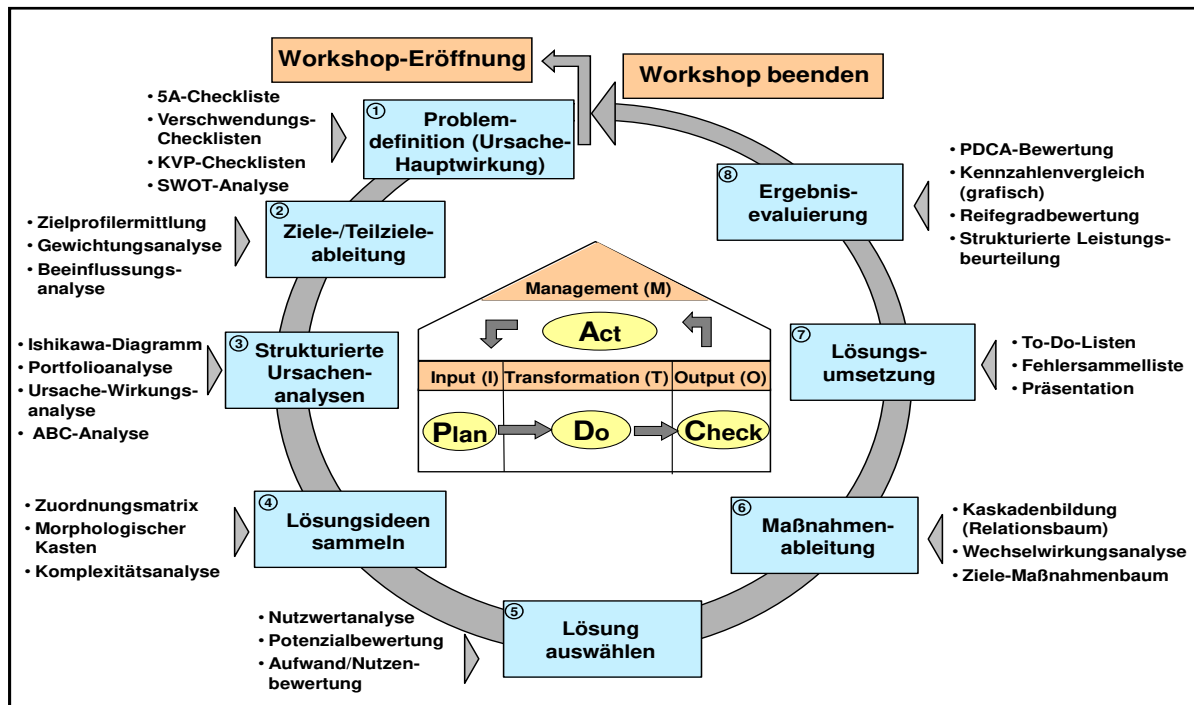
Workshop-Eröffnung

Workshop beenden

• 5A-Checkliste
• Verschwendungs-Checklisten
• KVP-Checklisten
• SWOT-Analyse

① Problemdefinition (Ursache-Hauptwirkung)

• Zielprofilermittlung
• Gewichtungsanalyse
• Beeinflussungsanalyse

② Ziele-/Teilzieleableitung

• Ishikawa-Diagramm
• Portfolioanalyse
• Ursache-Wirkungsanalyse
• ABC-Analyse

③ Strukturierte Ursachenanalysen

• Zuordnungsmatrix
• Morphologischer Kasten
• Komplexitätsanalyse

④ Lösungsideen sammeln

• Nutzwertanalyse
• Potenzialbewertung
• Aufwand/Nutzenbewertung

⑤ Lösung auswählen

⑥ Maßnahmenableitung

• Kaskadenbildung (Relationsbaum)
• Wechselwirkungsanalyse
• Ziele-Maßnahmenbaum

⑦ Lösungsumsetzung

• To-Do-Listen
• Fehlersammelliste
• Präsentation

⑧ Ergebnisevaluierung

• PDCA-Bewertung
• Kennzahlenvergleich (grafisch)
• Reifegradbewertung
• Strukturierte Leistungsbeurteilung

Management (M)

Act

| Input (I) | Transformation (T) | Output (O) |
|---|---|---|

Plan Do Check